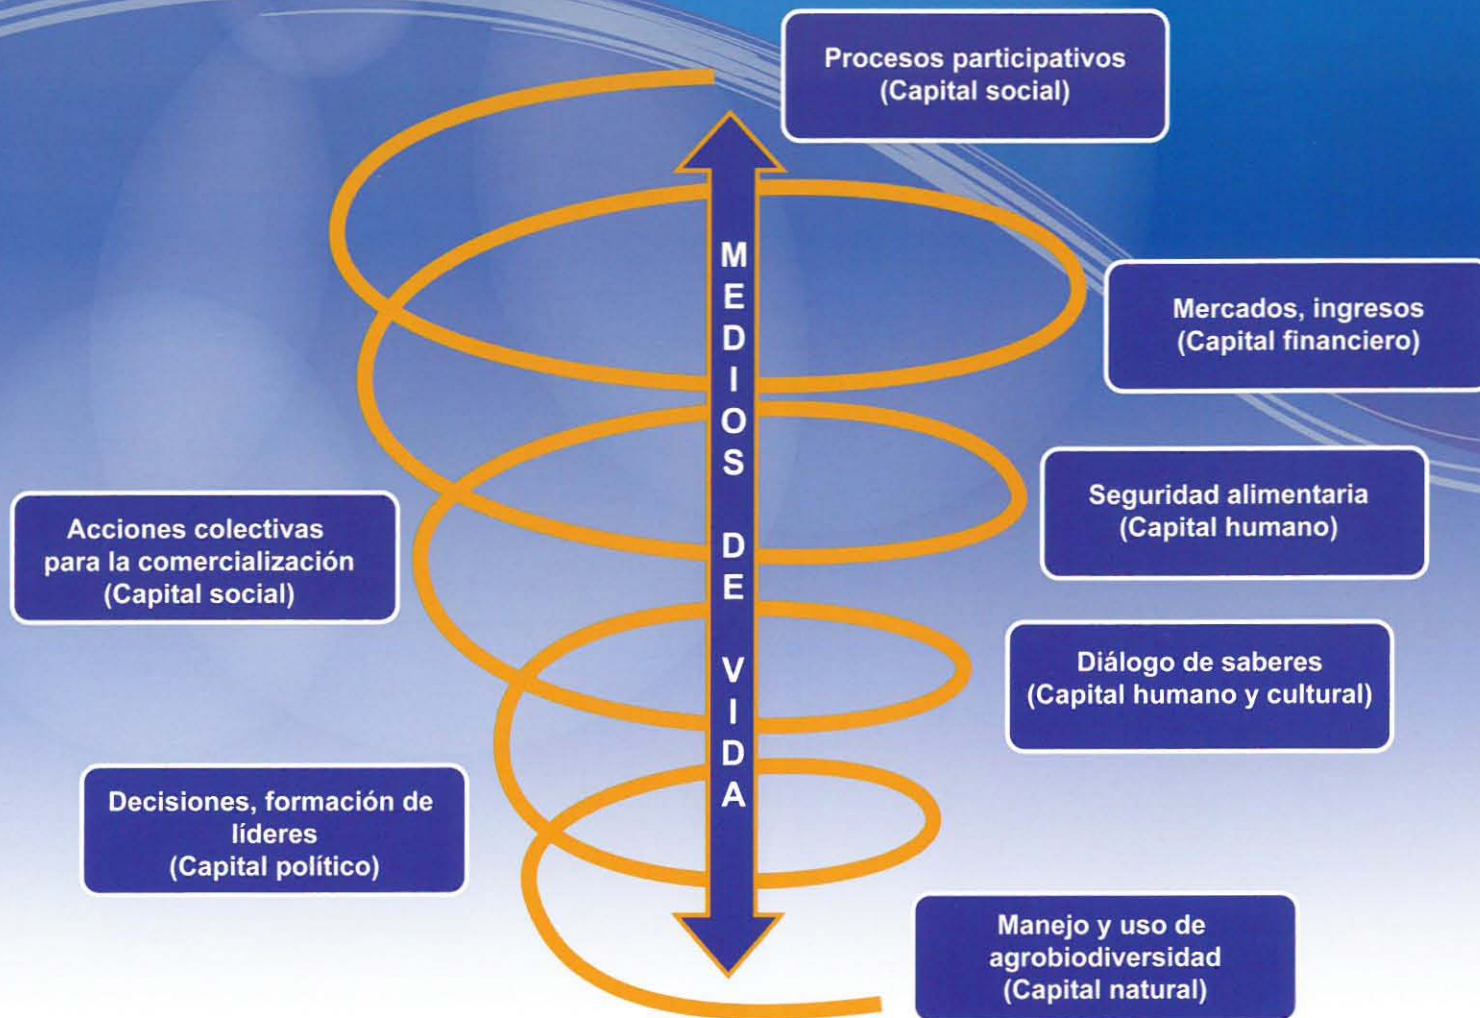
Procesos participativos
(Capital social)

MEDIOS DE VIDA

Mercados, ingresos
(Capital financiero)

Seguridad alimentaria
(Capital humano)

Acciones colectivas para la comercialización
(Capital social)

Diálogo de saberes
(Capital humano y cultural)

Decisiones, formación de líderes
(Capital político)

Manejo y uso de agrobiodiversidad
(Capital natural)